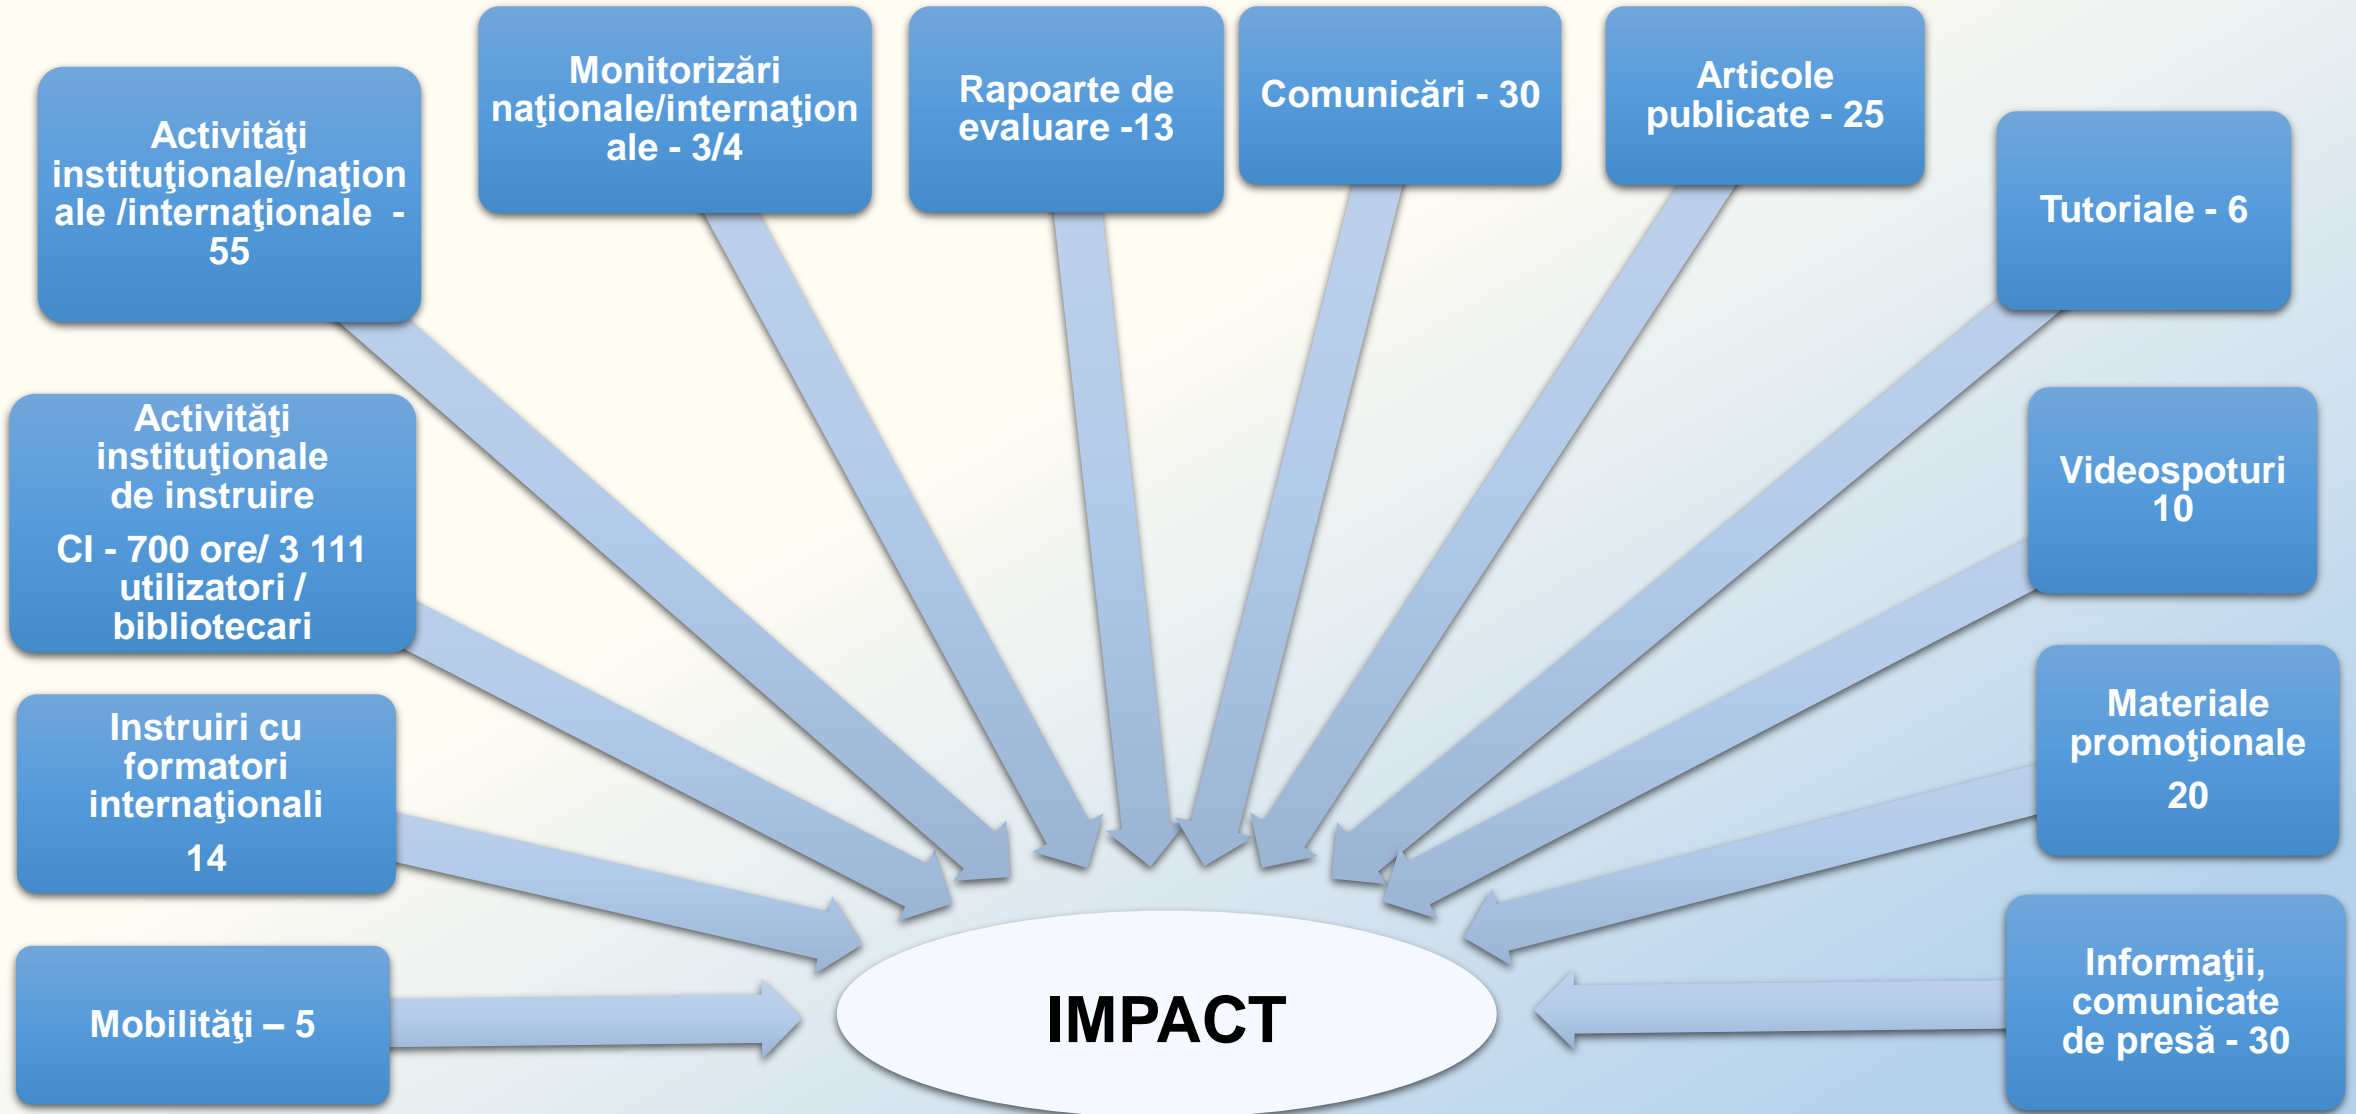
Activităţi instituţionale/naţionale /internaţionale - 55

Monitorizări naţionale/internaţionale - 3/4

Rapoarte de evaluare -13

Comunicări - 30

Articole publicate - 25

Tutoriale - 6

Activităţi instituţionale de instruire

CI - 700 ore/ 3 111 utilizatori / bibliotecari

Videospoturi 10

Instruiri cu formatori internaţionali

14

Materiale promoţionale

20

Mobilităţi – 5

IMPACT

Informaţii, comunicate de presă - 30